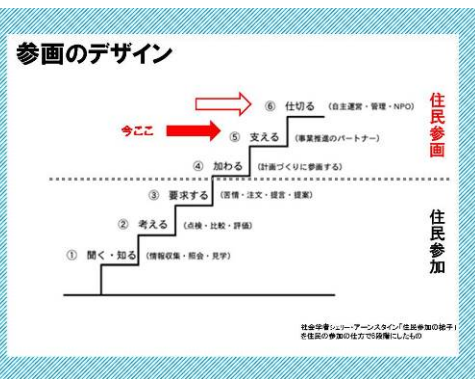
参画のデザイン

⑥ 仕切る（自主運営・管理・NPO）

今ここ

⑤ 支える（事業推進のパートナー）

④ 加わる（計画づくりに参画する）

③ 要求する（苦情・注文・提言・提案）

② 考える（点検・比較・評価）

① 聞く・知る（情報収集・照会・見学）

住民参画

住民参加

社会学者シェリー・アーンスタイン「住民参加の梯子」を住民の参加の仕方で6段階にしたもの